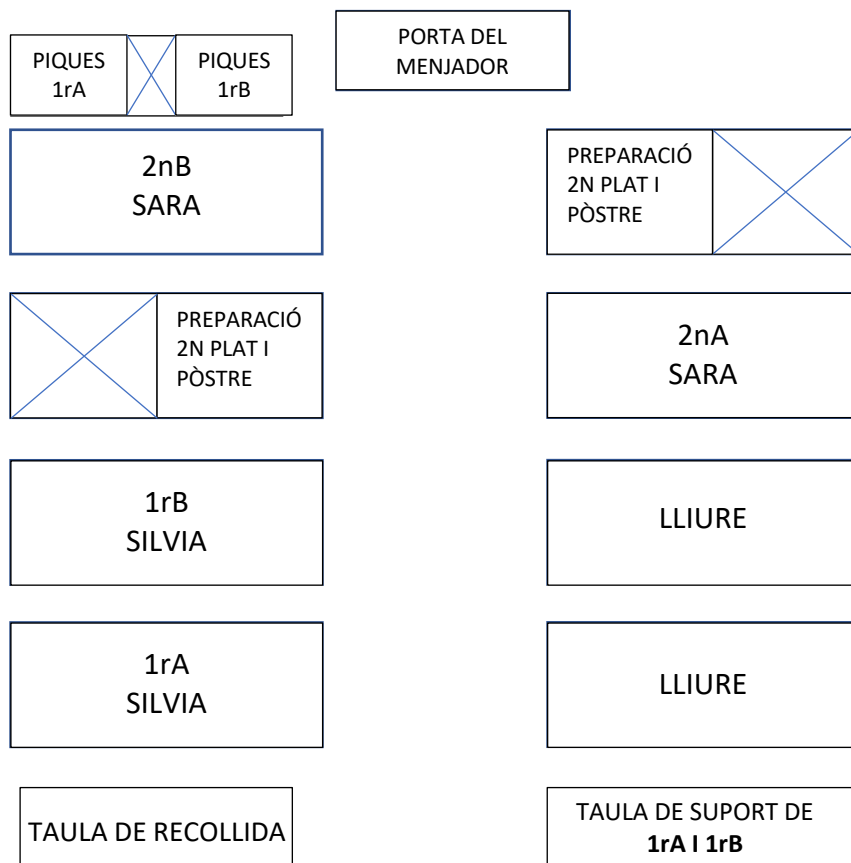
PIQUES 1rA

PIQUES 1rB

PORTA DEL MENJADOR

2nB
SARA

PREPARACIÓ 2N PLAT I PÒSTRE

PREPARACIÓ 2N PLAT I PÒSTRE

2nA
SARA

1rB
SILVIA

LLIURE

1rA
SILVIA

LLIURE

TAULA DE RECOLLIDA

TAULA DE SUPORT DE **1rA I 1rB**